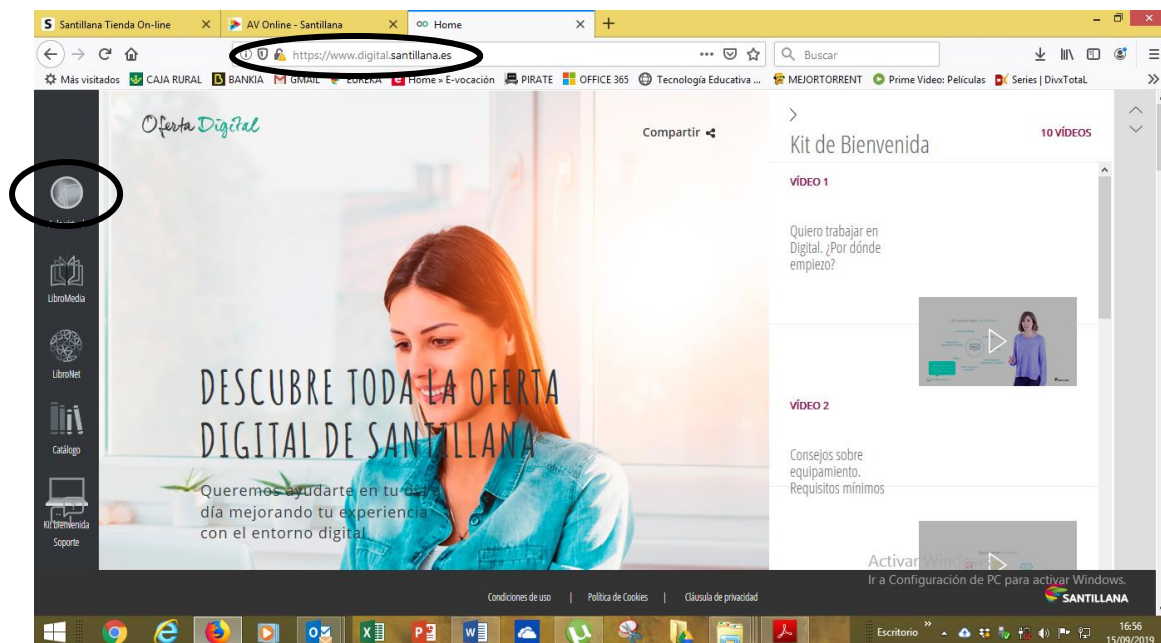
Santillana Tienda On-line
AV Online - Santillana
Home
https://www.digital.santillana.es
Buscar
Más visitados CAJA RURAL BANKIA GMAIL EUREKA Home » E-vocación PIRATE OFFICE 365 Tecnología Educativa ... MEJORTORRENT Prime Video: Películas Series | DivxTotaL

Oferta Digital
Compartir

LibroMedia
LibroNet
Catálogo
Kit Bienvenida
Soporte

DESCUBRE TODA LA OFERTA DIGITAL DE SANTILLANA

Queremos ayudarte en tu día a día mejorando tu experiencia con el entorno digital

Kit de Bienvenida
10 VÍDEOS

VÍDEO 1
Quiero trabajar en Digital. ¿Por dónde empiezo?

VÍDEO 2
Consejos sobre equipamiento. Requisitos mínimos

Activar Windows
Ir a Configuración de PC para activar Windows.

Condiciones de uso | Política de Cookies | Cláusula de privacidad
SANTILLANA

Escritorio
16:56
15/09/2019